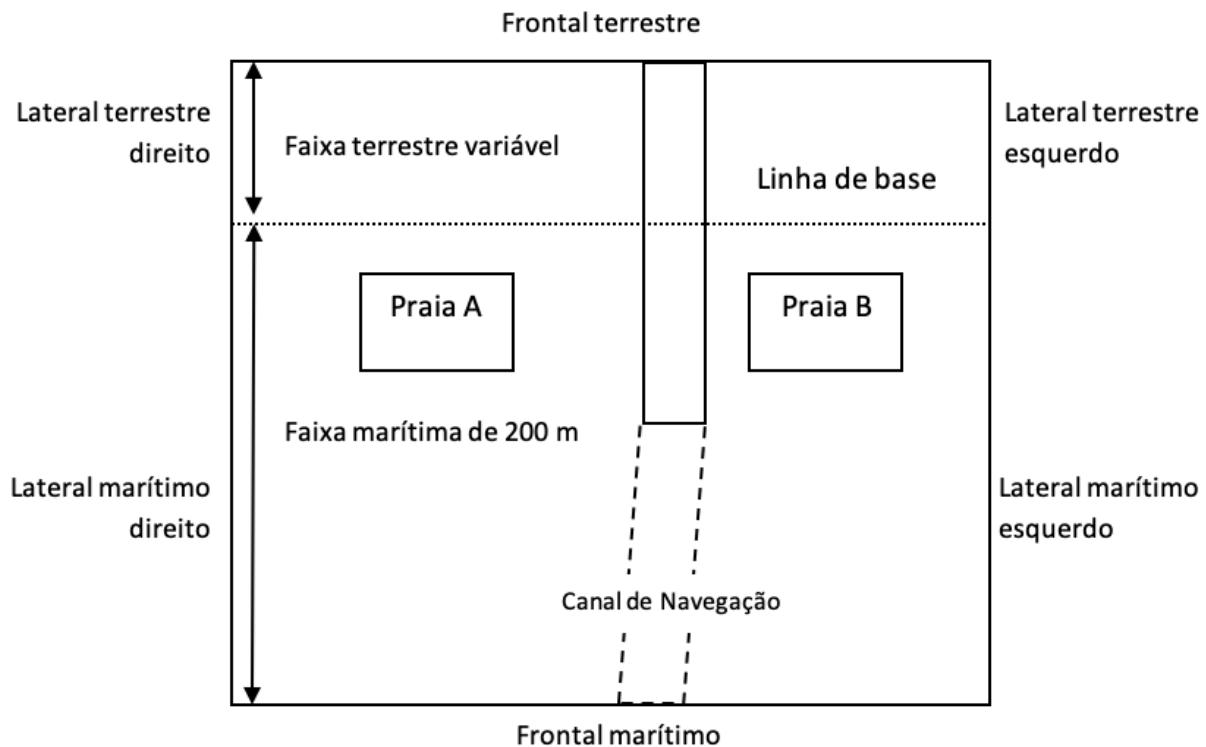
Frontal terrestre

Lateral terrestre direito

Faixa terrestre variável

Lateral terrestre esquerdo

Linha de base

Praia A

Praia B

Faixa marítima de 200 m

Lateral marítimo direito

Lateral marítimo esquerdo

Canal de Navegação

Frontal marítimo